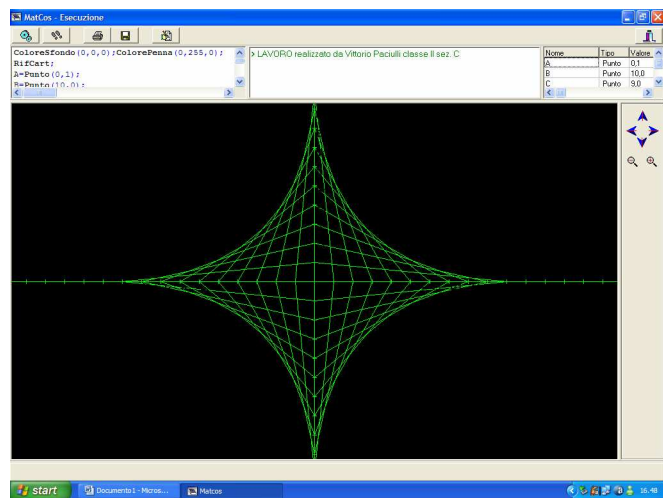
MatCos - Esecuzione

ColoreSfondo(0,0,0);ColorePenna(0,255,0);
RifCart;
A=Punto(0,1);
B=Punto(10,0);

> LAVORO realizzato da Vittorio Paciulli classe II sez. C

| Nome | Tipo | Valore |
|---|---|---|
| A | Punto | 0,1 |
| B | Punto | 10,0 |
| C | Punto | 9,0 |

start
Documento1 - Micros...
Matcos
16.48